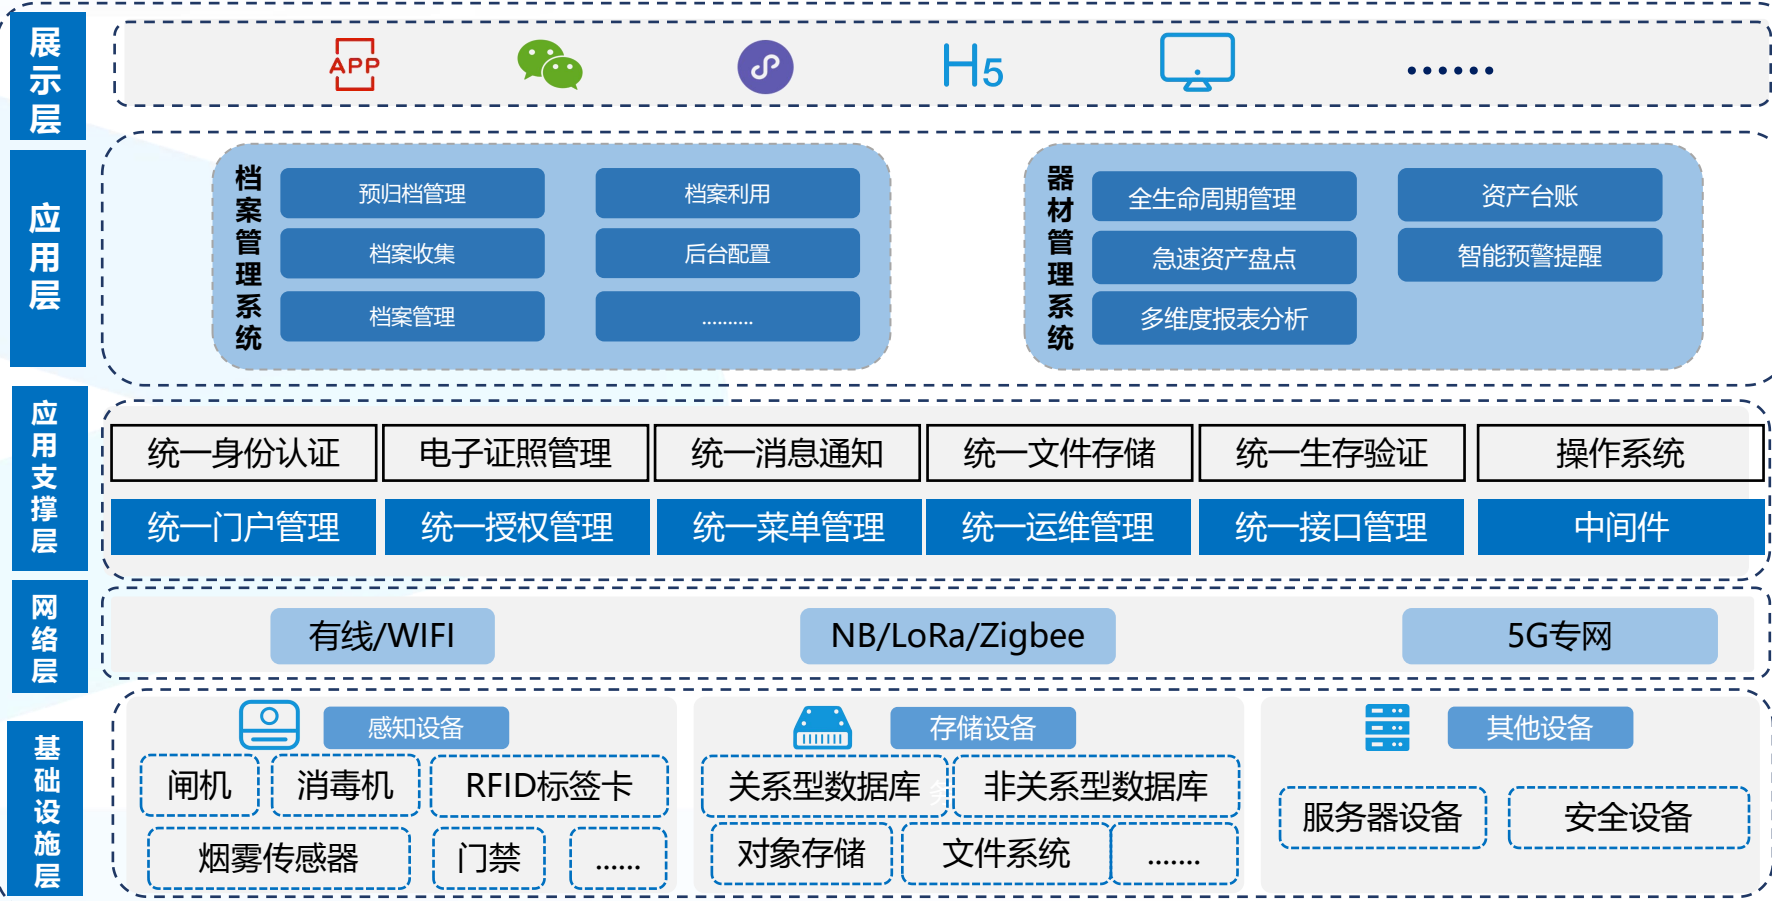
展示层

APP

H5

……

应用层

档案管理系统

预归档管理
档案利用
档案收集
后台配置
档案管理
………

器材管理系统

全生命周期管理
资产台账
急速资产盘点
智能预警提醒
多维度报表分析

应用支撑层

| 统一身份认证 | 电子证照管理 | 统一消息通知 | 统一文件存储 | 统一生存验证 | 操作系统 |
|---|---|---|---|---|---|
| 统一门户管理 | 统一授权管理 | 统一菜单管理 | 统一运维管理 | 统一接口管理 | 中间件 |

网络层

有线/WIFI
NB/LoRa/Zigbee
5G专网

基础设施层

感知设备
闸机
消毒机
RFID标签卡
烟雾传感器
门禁
……

存储设备
关系型数据库
非关系型数据库
对象存储
文件系统
……

其他设备
服务器设备
安全设备